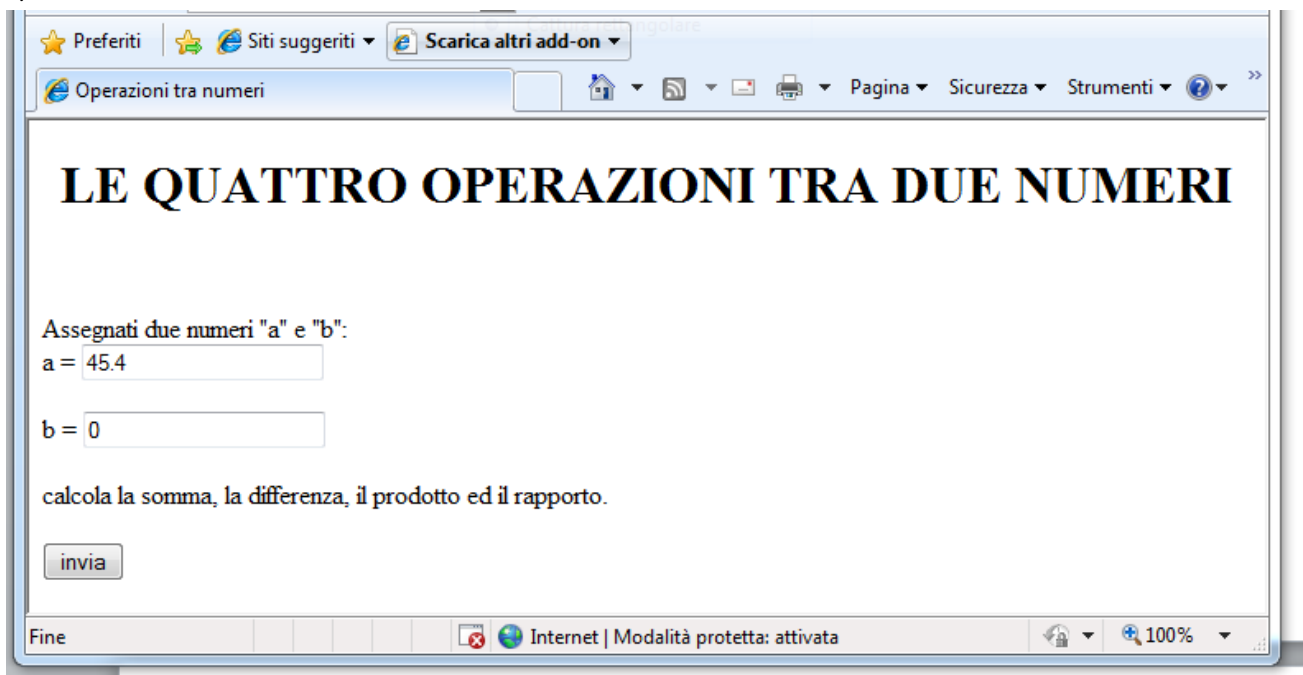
Preferiti | Siti suggeriti ▾ | Scarica altri add-on ▾

Operazioni tra numeri

Pagina ▾ Sicurezza ▾ Strumenti ▾

LE QUATTRO OPERAZIONI TRA DUE NUMERI

Assegnati due numeri "a" e "b":
a = 45.4

b = 0

calcola la somma, la differenza, il prodotto ed il rapporto.

invia

Fine

Internet | Modalità protetta: attivata

100%